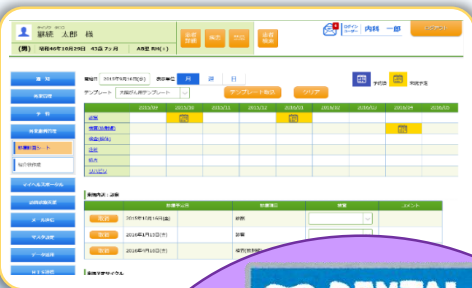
築紫 太郎 様

(男) 昭和40年10月29日 43歳 7ヶ月 A型 RH(+)

内科 一郎

基準日 2019年5月16日(金) 表示単位 月 週 日

テンプレート 大腸がん術テンプレート

テンプレート追加 クリア

| | 2019/09 | 2019/10 | 2019/11 | 2019/12 | 2020/01 | 2020/02 | 2020/03 | 2020/04 | 2020/05 |
|---|---|---|---|---|---|---|---|---|---|
| 診察 | | | | | | | | | |
| 検査(血液検査) | | | | | | | | | |
| 検査(CT) | | | | | | | | | |
| 注射 | | | | | | | | | |
| 処方 | | | | | | | | | |

| | 診療予定日 | 診療項目 | 状態 | コメント |
|---|---|---|---|---|
| 削除 | 2019年10月18日(金) | 診察 | | |
| 削除 | 2019年11月15日(金) | 診察 | | |
| 削除 | 2019年11月15日(金) | 検査(血液検査) | | |

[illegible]